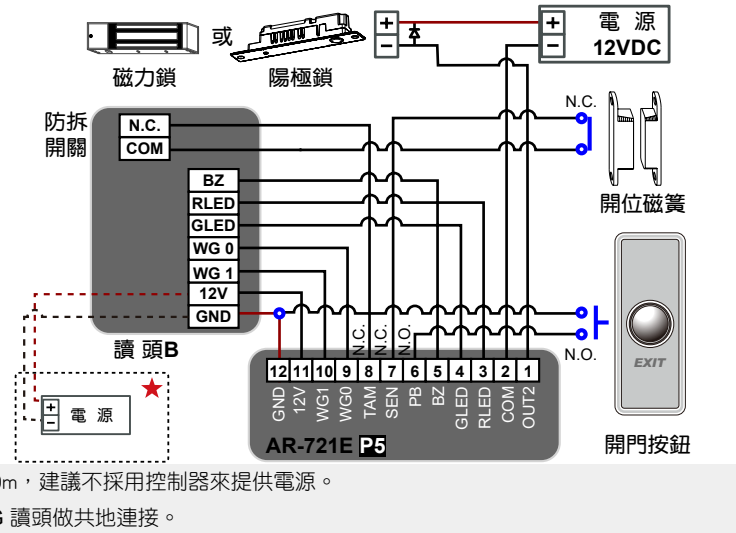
或

磁力鎖

陽極鎖

+
−

+
−

電 源
12VDC

防拆
開關

N.C.
COM

BZ
RLED
GLED
WG 0
WG 1
12V
GND

讀 頭B

N.C.

開位磁簧

EXIT

N.O.

開門按鈕

+
−
電 源

N.C.
N.C.
N.O.

| 12 | 11 | 10 | 9 | 8 | 7 | 6 | 5 | 4 | 3 | 2 | 1 |
|---|---|---|---|---|---|---|---|---|---|---|---|
| GND | 12V | WG1 | WG0 | TAM | SEN | PB | BZ | GLED | RLED | COM | OUT2 |

AR-721E P5

0m，建議不採用控制器來提供電源。

6 讀頭做共地連接。